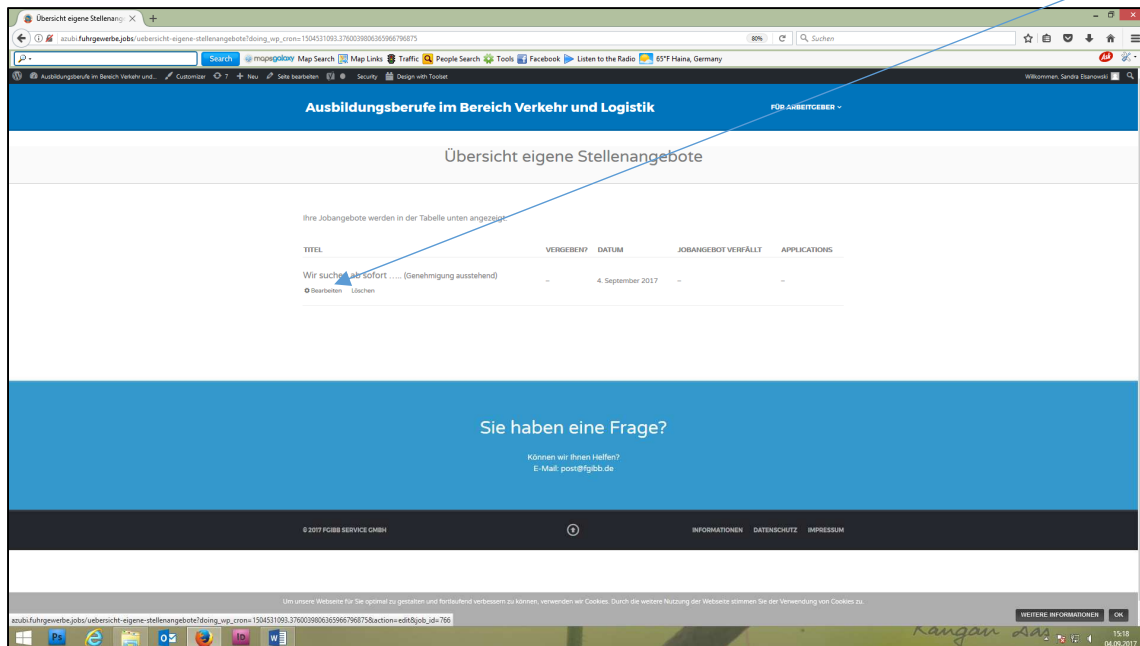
Übersicht eigene Stellenang ×

azubi.fuhrgewerbe.jobs/uebersicht-eigene-stellenangebote?doing_wp_cron=1504531093.3760039806365966796875

80%

Suchen

Search

mapsgalaxy Map Search Map Links Traffic People Search Tools Facebook Listen to the Radio 65°F Haina, Germany

Ausbildungsberufe im Bereich Verkehr und... Customizer 7 Neu Seite bearbeiten Security Design with Toolset

Willkommen, Sandra Elsanowski

Ausbildungsberufe im Bereich Verkehr und Logistik

FÜR ARBEITGEBER

Übersicht eigene Stellenangebote

Ihre Jobangebote werden in der Tabelle unten angezeigt.

| TITEL | VERGEBEN? | DATUM | JOBANGEBOT VERFÄLLT | APPLICATIONS |
|---|---|---|---|---|
| Wir suchen ab sofort ..... (Genehmigung ausstehend) Bearbeiten Löschen | – | 4. September 2017 | – | – |

Sie haben eine Frage?

Können wir Ihnen Helfen?
E-Mail: post@fgibb.de

© 2017 FGIBB SERVICE GMBH

INFORMATIONEN DATENSCHUTZ IMPRESSUM

Um unsere Webseite für Sie optimal zu gestalten und fortlaufend verbessern zu können, verwenden wir Cookies. Durch die weitere Nutzung der Webseite stimmen Sie der Verwendung von Cookies zu.

WEITERE INFORMATIONEN OK

azubi.fuhrgewerbe.jobs/uebersicht-eigene-stellenangebote?doing_wp_cron=1504531093.3760039806365966796875&action=edit&job_id=766

15:18
04.09.2017